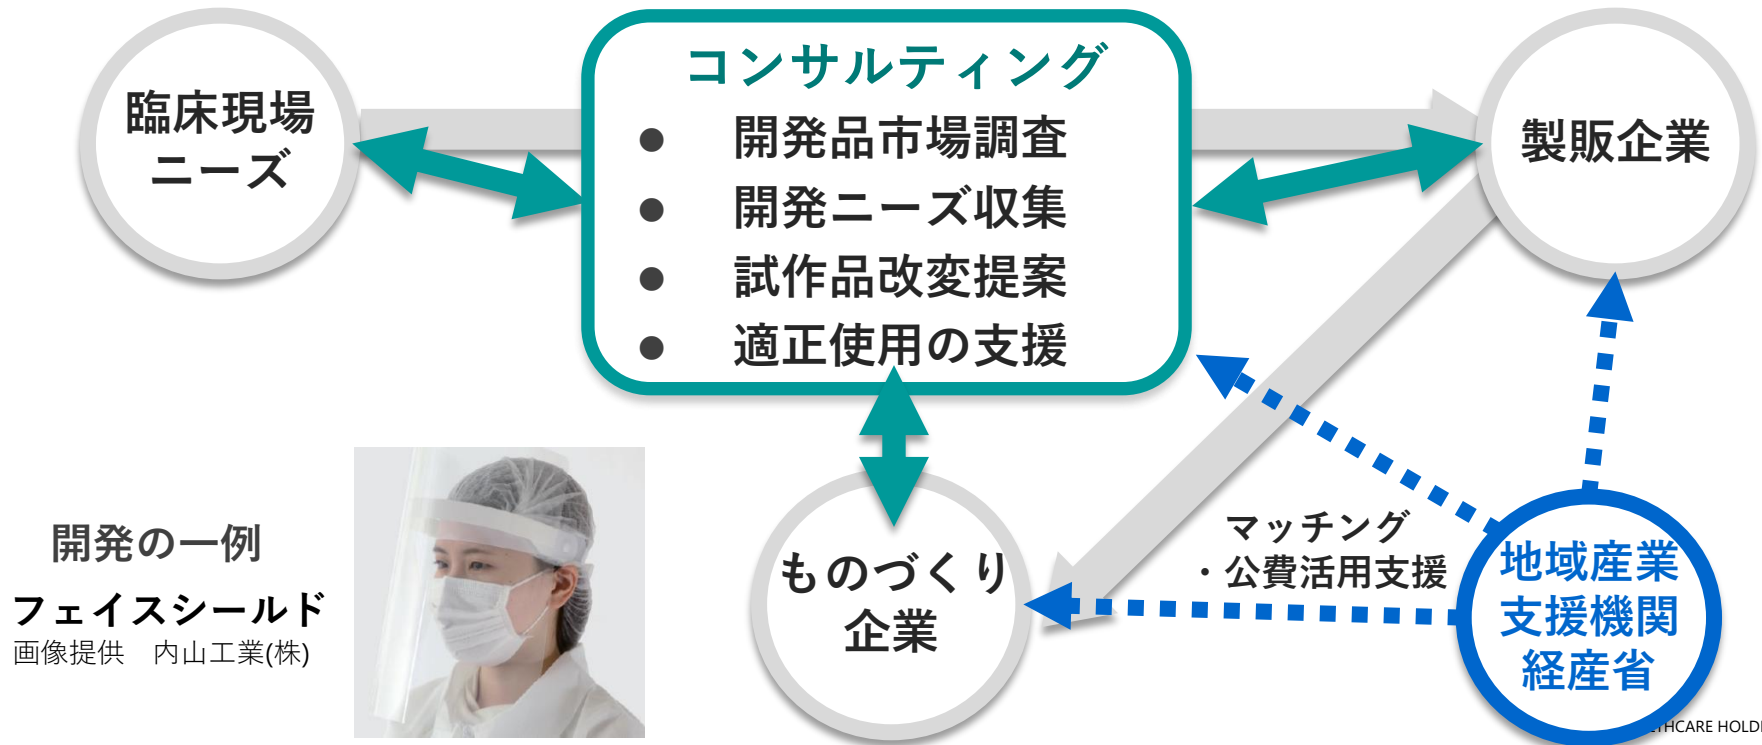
臨床現場
ニーズ

コンサルティング
● 開発品市場調査
● 開発ニーズ収集
● 試作品改変提案
● 適正使用の支援

製販企業

開発の一例
フェイスシールド
画像提供 内山工業(株)

ものづくり
企業

マッチング
・公費活用支援

地域産業
支援機関
経産省

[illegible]THCARE HOLD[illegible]